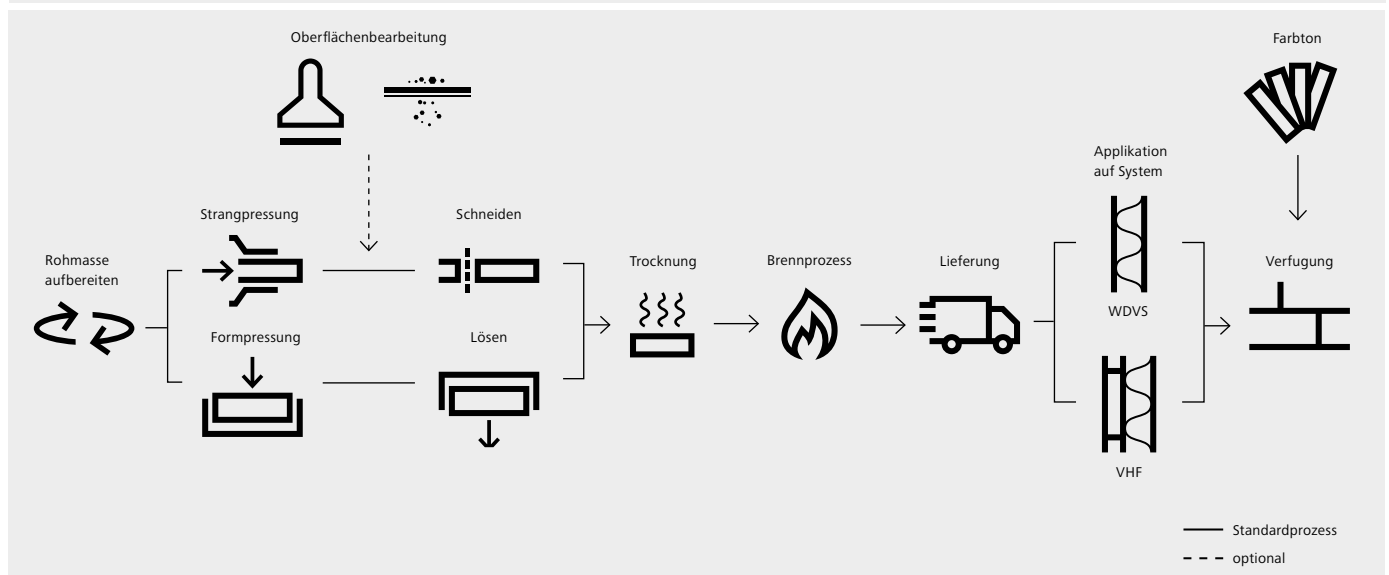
Oberflächenbearbeitung

Farbton

Applikation auf System

Strangpressung

Schneiden

Rohmasse aufbereiten

Trocknung

Brennprozess

Lieferung

Verfugung

WDVS

Formpressung

Lösen

VHF

Standardprozess

optional